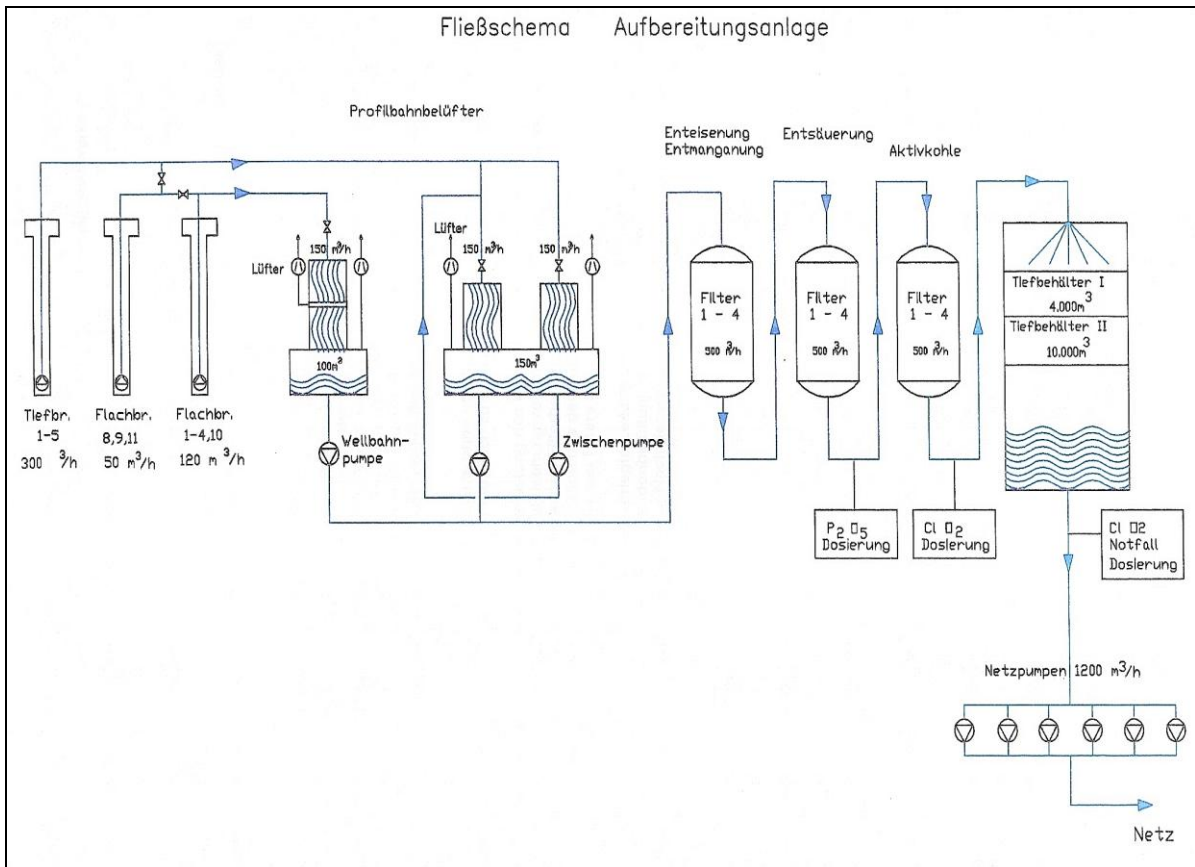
Fließschema Aufbereitungsanlage

Profilbahnbelüfter

Enteisenung Entmanganung

Entsäuerung

Aktivkohle

Lüfter

150 $m^3/h$

Lüfter

150 $m^3/h$

150 $m^3/h$

100$m^3$

150$m^3$

Filter 1 - 4 500 $m^3/h$

Filter 1 - 4 500 $m^3/h$

Filter 1 - 4 500 $m^3/h$

Tiefbehälter I 4.000$m^3$

Tiefbehälter II 10.000$m^3$

Tiefbr. 1-5 300 $^3/h$

Flachbr. 8,9,11 50 $m^3/h$

Flachbr. 1-4,10 120 $m^3/h$

Wellbahnpumpe

Zwischenpumpe

$P_2O_5$ Dosierung

$ClO_2$ Dosierung

$ClO_2$ Notfall Dosierung

Netzpumpen 1200 $m^3/h$

Netz